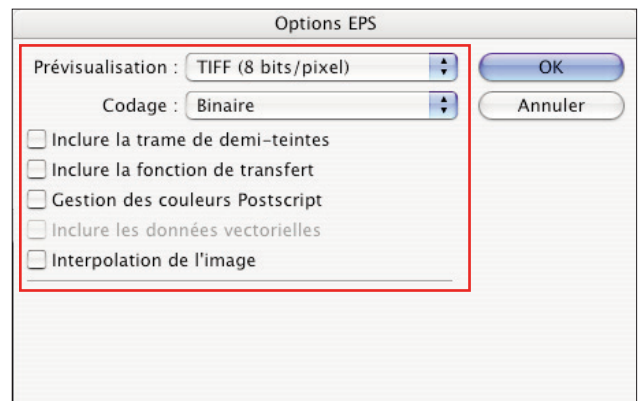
Options EPS

Prévisualisation : TIFF (8 bits/pixel)

Codage : Binaire

OK

Annuler

Inclure la trame de demi-teintes

Inclure la fonction de transfert

Gestion des couleurs Postscript

Inclure les données vectorielles

Interpolation de l'image